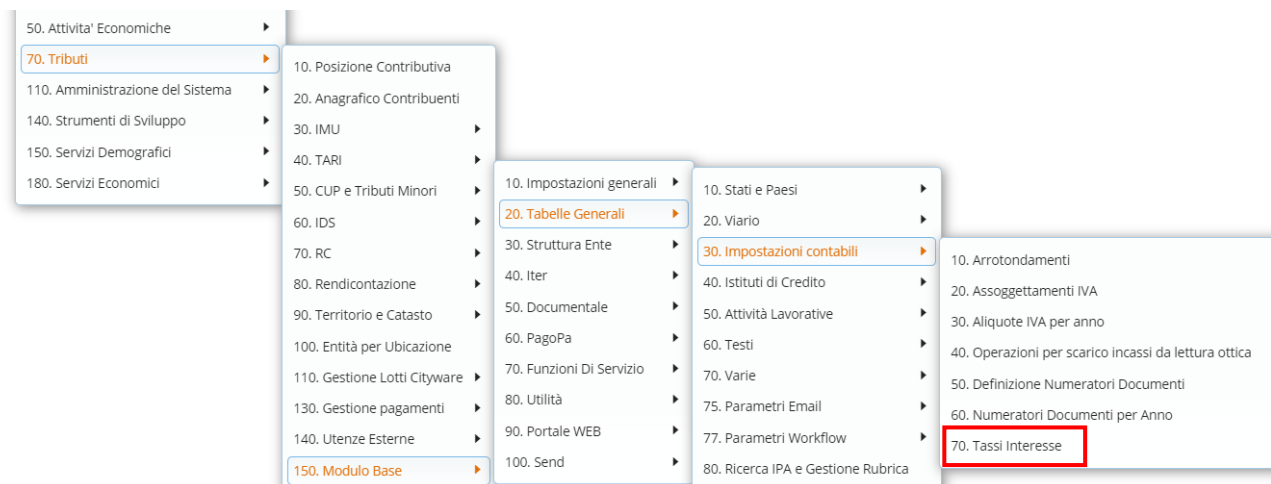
50. Attivita' Economiche
70. Tributi
110. Amministrazione del Sistema
140. Strumenti di Sviluppo
150. Servizi Demografici
180. Servizi Economici

10. Posizione Contributiva
20. Anagrafico Contribuenti
30. IMU
40. TARI
50. CUP e Tributi Minori
60. IDS
70. RC
80. Rendicontazione
90. Territorio e Catasto
100. Entità per Ubicazione
110. Gestione Lotti Cityware
130. Gestione pagamenti
140. Utenze Esterne
150. Modulo Base

10. Impostazioni generali
20. Tabelle Generali
30. Struttura Ente
40. Iter
50. Documentale
60. PagoPa
70. Funzioni Di Servizio
80. Utilità
90. Portale WEB
100. Send

10. Stati e Paesi
20. Viario
30. Impostazioni contabili
40. Istituti di Credito
50. Attività Lavorative
60. Testi
70. Varie
75. Parametri Email
77. Parametri Workflow
80. Ricerca IPA e Gestione Rubrica

10. Arrotondamenti
20. Assoggettamenti IVA
30. Aliquote IVA per anno
40. Operazioni per scarico incassi da lettura ottica
50. Definizione Numeratori Documenti
60. Numeratori Documenti per Anno
70. Tassi Interesse